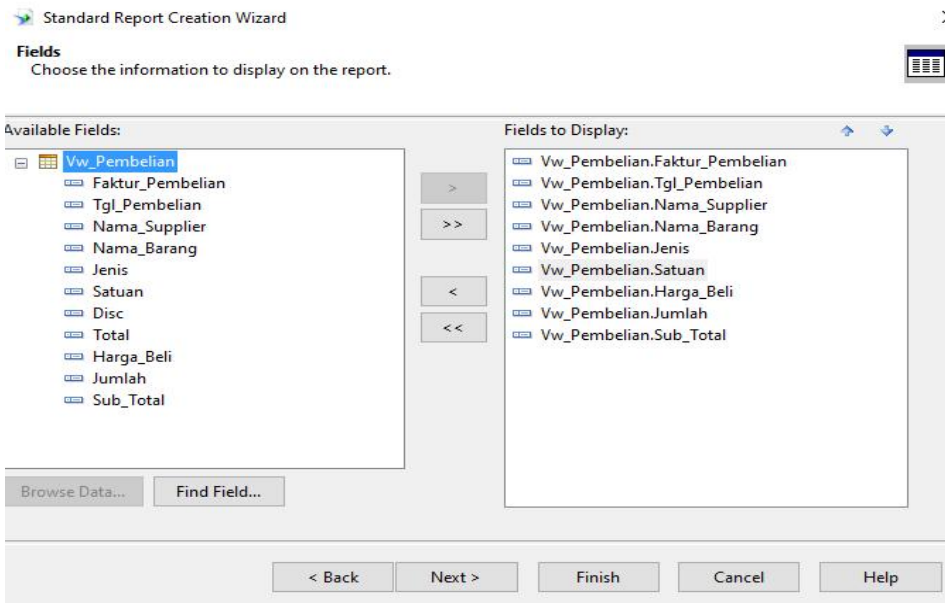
Standard Report Creation Wizard

Fields
Choose the information to display on the report.

Available Fields:

Vw_Pembelian
Faktur_Pembelian
Tgl_Pembelian
Nama_Supplier
Nama_Barang
Jenis
Satuan
Disc
Total
Harga_Beli
Jumlah
Sub_Total

>
>>
<
<<

Fields to Display:

Vw_Pembelian.Faktur_Pembelian
Vw_Pembelian.Tgl_Pembelian
Vw_Pembelian.Nama_Supplier
Vw_Pembelian.Nama_Barang
Vw_Pembelian.Jenis
Vw_Pembelian.Satuan
Vw_Pembelian.Harga_Beli
Vw_Pembelian.Jumlah
Vw_Pembelian.Sub_Total

Browse Data...
Find Field...

< Back
Next >
Finish
Cancel
Help